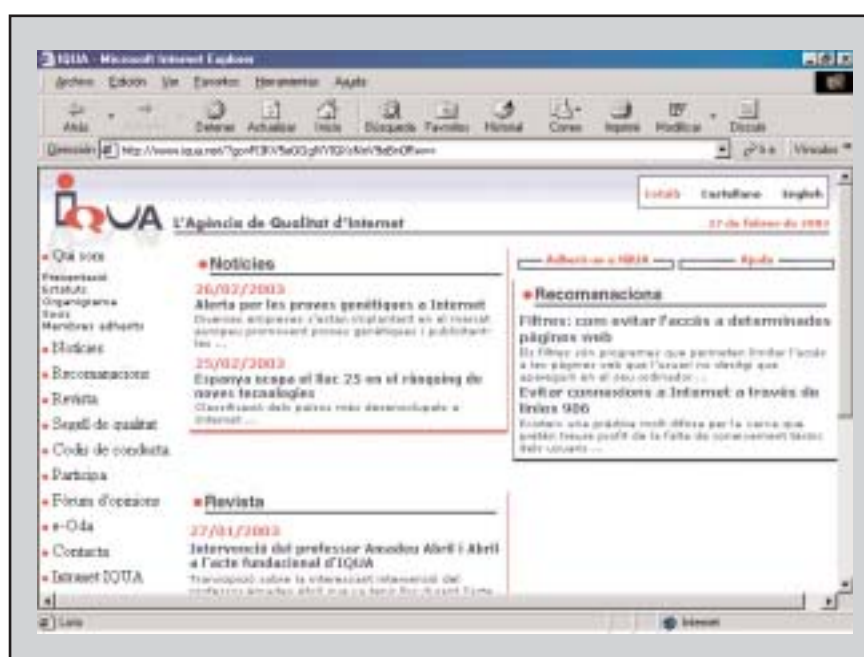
IQUA - Microsoft Internet Explorer

Archivo Edición Ver Favoritos Herramientas Ayuda

Atrás Detener Actualizar Inicio Búsqueda Favoritos Historial Correo Imprimir Modificar Discutir

Dirección http://www.iqua.net/?go=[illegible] Ir a Vínculos

Català Castellano English

L'Agència de Qualitat d'Internet

27 de febrer de 2003

• Qui som
Presentació
Estatuts
Organigrama
Seus
Membres adherits
• Notícies
• Recomanacions
• Revista
• Segell de qualitat
• Codi de conducta
• Participa
• Fòrum d'opinions
• e-Oda
• Contacta
• Intranet IQUA

•Notícies

26/02/2003
Alerta per les proves genètiques a Internet
Diverses empreses s'estan implantant en el mercat europeu promovent proves genètiques i publicitant-les ...

25/02/2003
Espanya escapa el lloc 25 en el rànquing de noves tecnologies
Classificació dels països més desenvolupats a Internet ...

•Revista

27/01/2003
Intervenció del professor Amadeu Abril i Abril a l'acte fundacional d'IQUA
Transcripció sobre la interessant intervenció del professor Amadeu Abril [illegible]

Adhereix-te a IQUA Ajuda

•Recomanacions

Filtres: com evitar l'accés a determinades pàgines web
Els filtres són programes que permeten limitar l'accés a les pàgines web que l'usuari no desitgi que apareguin en el seu ordinador ...

Evitar connexions a Internet a través de línies 906
Existeix una pràctica molt difosa per la xarxa que pretén treure profit de la falta de coneixement tècnic dels usuaris ...

Listo Internet